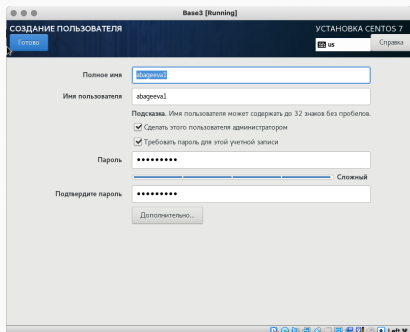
Base3 [Running]

СОЗДАНИЕ ПОЛЬЗОВАТЕЛЯ

Готово

УСТАНОВКА CENTOS 7

us

Справка

Полное имя abageeva1

Имя пользователя abageeva1

Подсказка. Имя пользователя может содержать до 32 знаков без пробелов.

Сделать этого пользователя администратором

Требовать пароль для этой учетной записи

Пароль •••••••••

Сложный

Подтвердите пароль •••••••••

Дополнительно...

Left ⌘